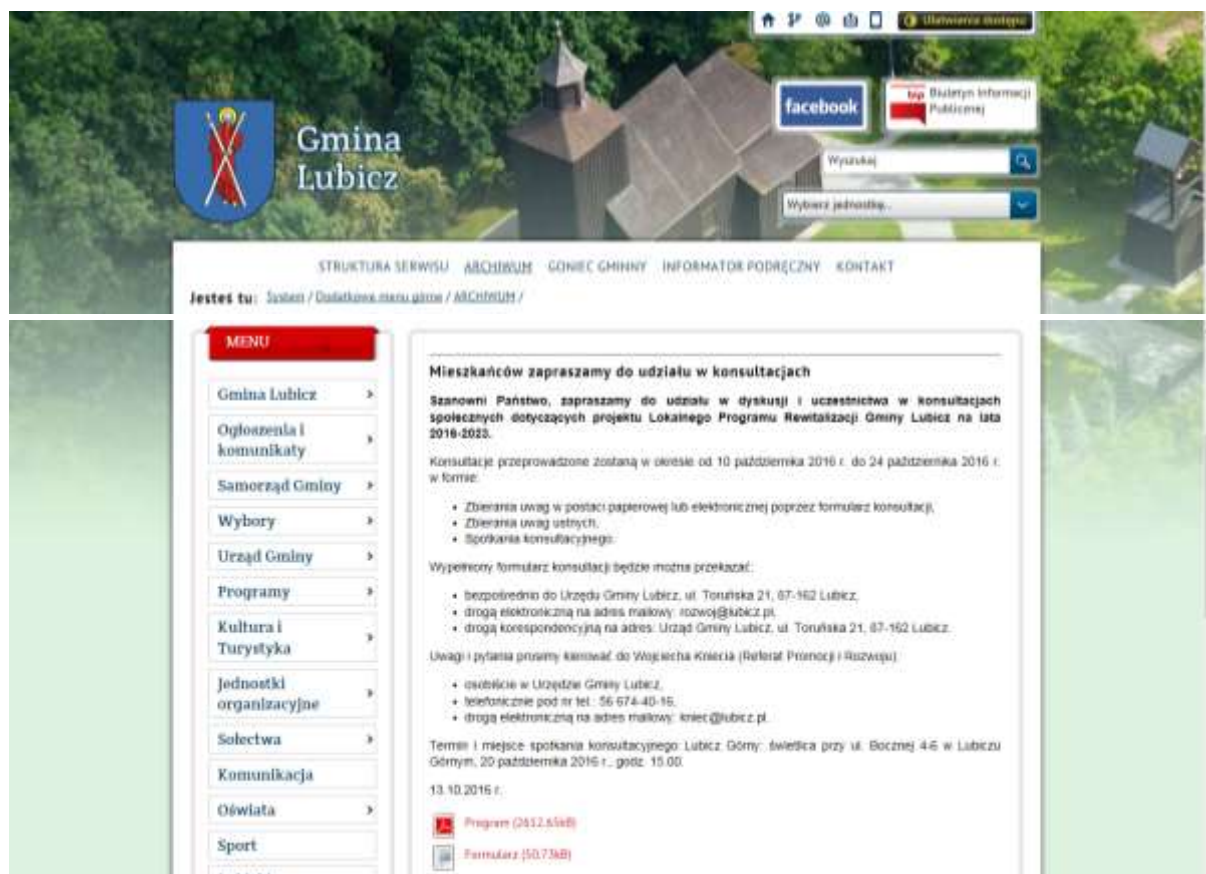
Ułatwienia dostępu

facebook

bip Biuletyn Informacji Publicznej

Gmina Lubicz

Wyszukaj

Wybierz jednostkę...

STRUKTURA SERWISU ARCHIWUM GONIEC GMINNY INFORMATOR PODRĘCZNY KONTAKT

Jesteś tu: System / Dodatkowe menu górne / ARCHIWUM /

MENU

Gmina Lubicz
Ogłoszenia i komunikaty
Samorząd Gminy
Wybory
Urząd Gminy
Programy
Kultura i Turystyka
Jednostki organizacyjne
Sołectwa
Komunikacja
Oświata
Sport

Mieszkańców zapraszamy do udziału w konsultacjach

Szanowni Państwo, zapraszamy do udziału w dyskusji i uczestnictwa w konsultacjach społecznych dotyczących projektu Lokalnego Programu Rewitalizacji Gminy Lubicz na lata 2016-2023.

Konsultacje przeprowadzone zostaną w okresie od 10 października 2016 r. do 24 października 2016 r. w formie:

- Zbierania uwag w postaci papierowej lub elektronicznej poprzez formularz konsultacji,
- Zbierania uwag ustnych,
- Spotkania konsultacyjnego.

Wypełniony formularz konsultacji będzie można przekazać:

- bezpośrednio do Urzędu Gminy Lubicz, ul. Toruńska 21, 87-162 Lubicz,
- drogą elektroniczną na adres mailowy: rozwoj@lubicz.pl,
- drogą korespondencyjną na adres: Urząd Gminy Lubicz, ul. Toruńska 21, 87-162 Lubicz.

Uwagi i pytania prosimy kierować do Wojciecha Kniecia (Referat Promocji i Rozwoju):

- osobiście w Urzędzie Gminy Lubicz,
- telefonicznie pod nr tel.: 56 674-40-16,
- drogą elektroniczną na adres mailowy: kniec@lubicz.pl.

Termin i miejsce spotkania konsultacyjnego: Lubicz Górny: świetlica przy ul. Bocznej 4-6 w Lubiczu Górnym, 20 października 2016 r., godz. 15.00.

13.10.2016 r.

Program (2612.65kB)

Formularz (50.73kB)